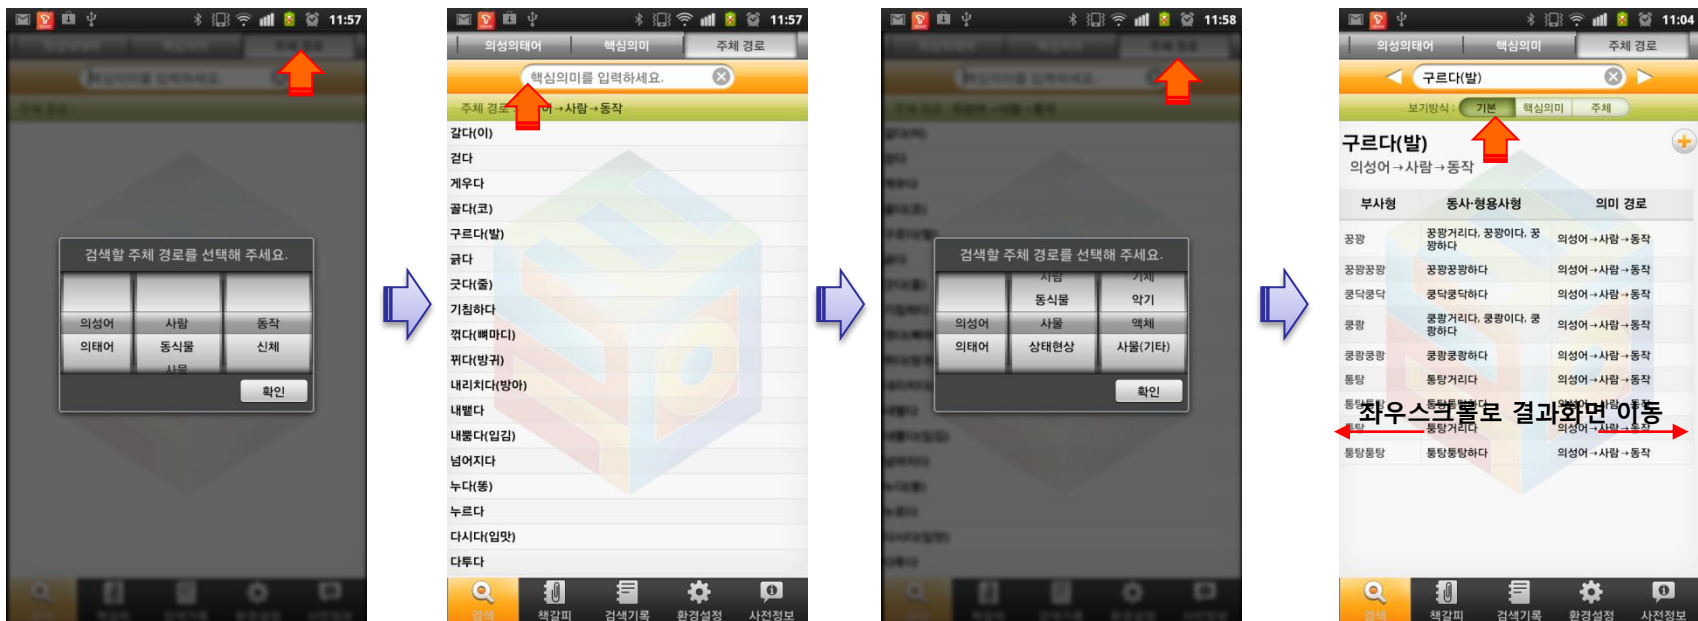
11:57

검색할 주체 경로를 선택해 주세요.

| 의성어 | 사람 | 동작 |
|---|---|---|
| 의태어 | 동식물 | 신체 |

확인

11:57

의성의태어 | 핵심의미 | 주체 경로

핵심의미를 입력하세요.

주체 경로 : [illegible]어→사람→동작

갈다(이)
걷다
게우다
골다(코)
구르다(발)
긁다
긋다(줄)
기침하다
꺾다(뼈마디)
뀌다(방귀)
내리치다(방아)
내뱉다
내뿜다(입김)
넘어지다
누다(똥)
누르다
다시다(입맛)
다투다

검색 | 책갈피 | 검색기록 | 환경설정 | 사전정보

11:58

검색할 주체 경로를 선택해 주세요.

| | 사람 | 기계 |
|---|---|---|
| | 동식물 | 악기 |
| 의성어 | 사물 | 액체 |
| 의태어 | 상태현상 | 사물(기타) |

확인

11:04

의성의태어 | 핵심의미 | 주체 경로

구르다(발)

보기방식 : 기본 | 핵심의미 | 주체

구르다(발)
의성어→사람→동작

| 부사형 | 동사·형용사형 | 의미 경로 |
|---|---|---|
| 꿍꿍 | 꿍꿍거리다, 꿍꿍이다, 꿍꿍하다 | 의성어→사람→동작 |
| 꿍꿍꿍꿍 | 꿍꿍꿍꿍하다 | 의성어→사람→동작 |
| 쿵닥쿵닥 | 쿵닥쿵닥하다 | 의성어→사람→동작 |
| 쿵쾅 | 쿵쾅거리다, 쿵쾅이다, 쿵쾅하다 | 의성어→사람→동작 |
| 쿵쾅쿵쾅 | 쿵쾅쿵쾅하다 | 의성어→사람→동작 |
| 통탕 | 통탕거리다 | 의성어→사람→동작 |
| 통탕통탕 | 통탕통탕하다 | 의성어→사람→동작 |
| 퉁탕 | 퉁탕거리다 | 의성어→사람→동작 |
| 퉁탕퉁탕 | 퉁탕퉁탕하다 | 의성어→사람→동작 |

좌우스크롤로 결과화면 이동

검색 | 책갈피 | 검색기록 | 환경설정 | 사전정보